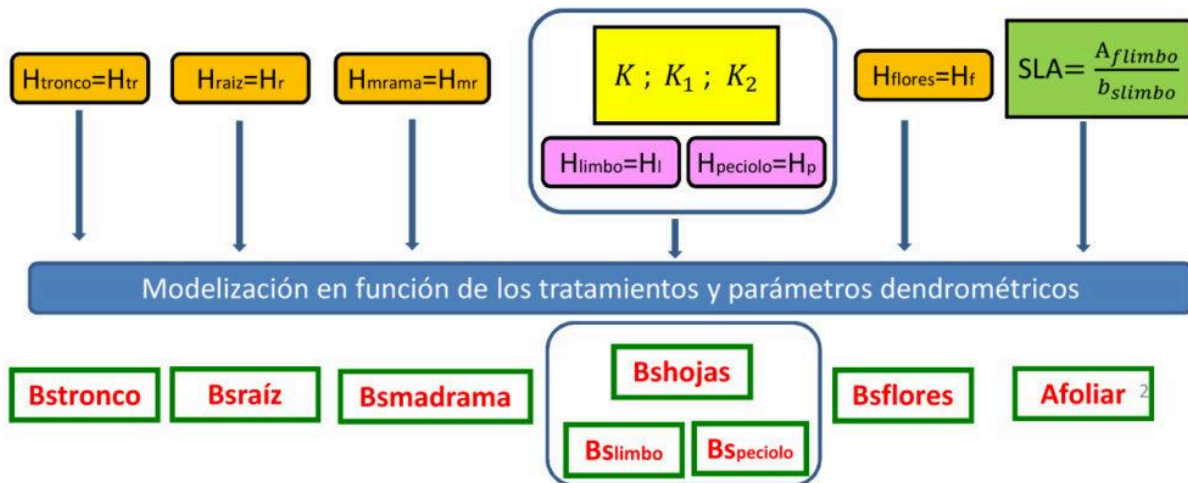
$H_{tronco}=H_{tr}$

$H_{raiz}=H_{r}$

$H_{mrama}=H_{mr}$

$K$ ; $K_1$ ; $K_2$

$H_{limbo}=H_{l}$

$H_{peciolo}=H_{p}$

$H_{flores}=H_{f}$

SLA= $\frac{A_{flimbo}}{b_{slimbo}}$

Modelización en función de los tratamientos y parámetros dendrométricos

Bstronco

Bsraíz

Bsmadrama

Bshojas

$Bs_{limbo}$

$Bs_{peciolo}$

Bsflores

Afoliar

2